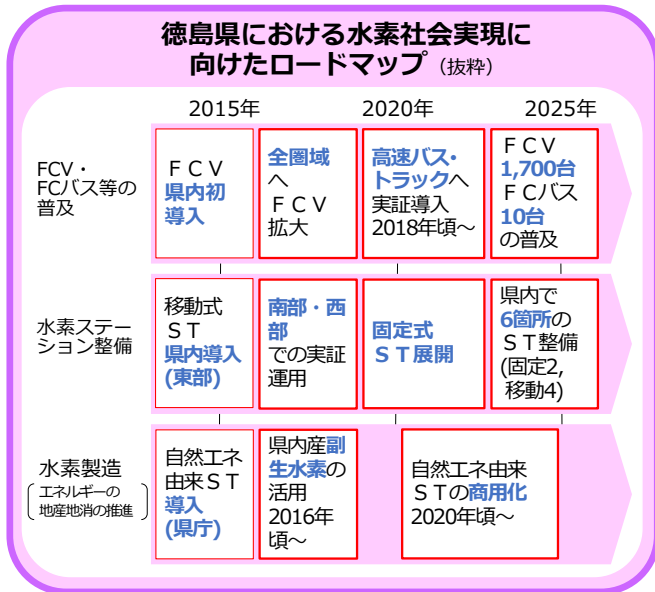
徳島県における水素社会実現に向けたロードマップ（抜粋）

2015年　2020年　2025年

| | | | | |
|---|---|---|---|---|
| FCV・FCバス等の普及 | ＦＣＶ 県内初導入 | 全圏域へ ＦＣＶ拡大 | 高速バス・トラックへ 実証導入 2018年頃～ | ＦＣＶ 1,700台 ＦＣバス 10台 の普及 |
| 水素ステーション整備 | 移動式 ＳＴ 県内導入 (東部) | 南部・西部 での実証運用 | 固定式 ＳＴ展開 | 県内で 6箇所の ＳＴ整備 (固定2, 移動4) |
| 水素製造（エネルギーの地産地消の推進） | 自然エネ由来ＳＴ 導入 (県庁) | 県内産副生水素の 活用 2016年頃～ | 自然エネ由来 ＳＴの商用化 2020年頃～ | |